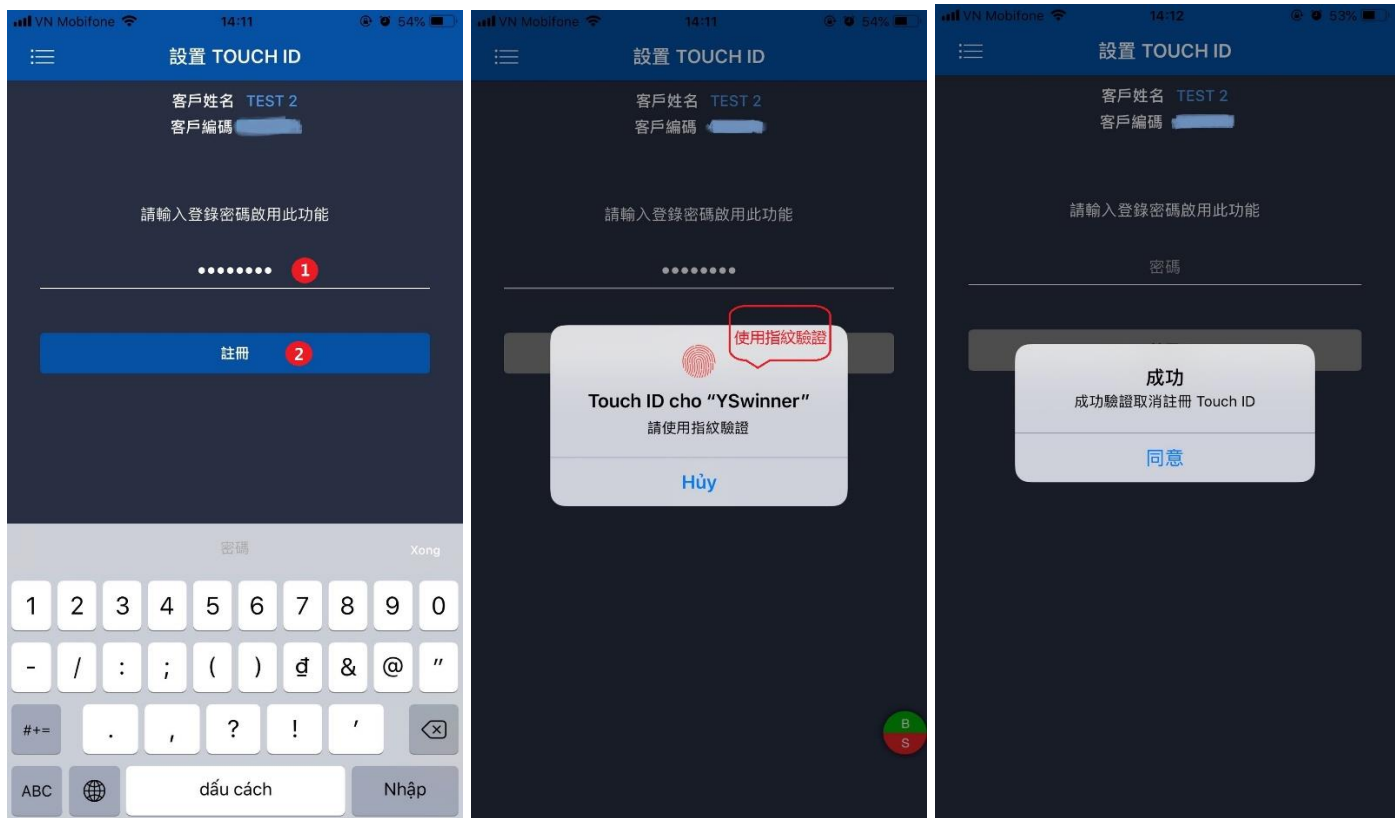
VN Mobifone 14:11 54%

設置 TOUCH ID

客戶姓名 TEST 2
客戶編碼

請輸入登錄密碼啟用此功能

•••••••• 1

註冊 2

密碼 Xong

1 2 3 4 5 6 7 8 9 0
- / : ; ( ) đ & @ "
#+= . , ? ! '
ABC dấu cách Nhập

VN Mobifone 14:11 54%

設置 TOUCH ID

客戶姓名 TEST 2
客戶編碼

請輸入登錄密碼啟用此功能

••••••••

使用指紋驗證

Touch ID cho "YSwinner"
請使用指紋驗證

Hủy

B
S

VN Mobifone 14:12 53%

設置 TOUCH ID

客戶姓名 TEST 2
客戶編碼

請輸入登錄密碼啟用此功能

密碼

成功
成功驗證取消註冊 Touch ID

同意